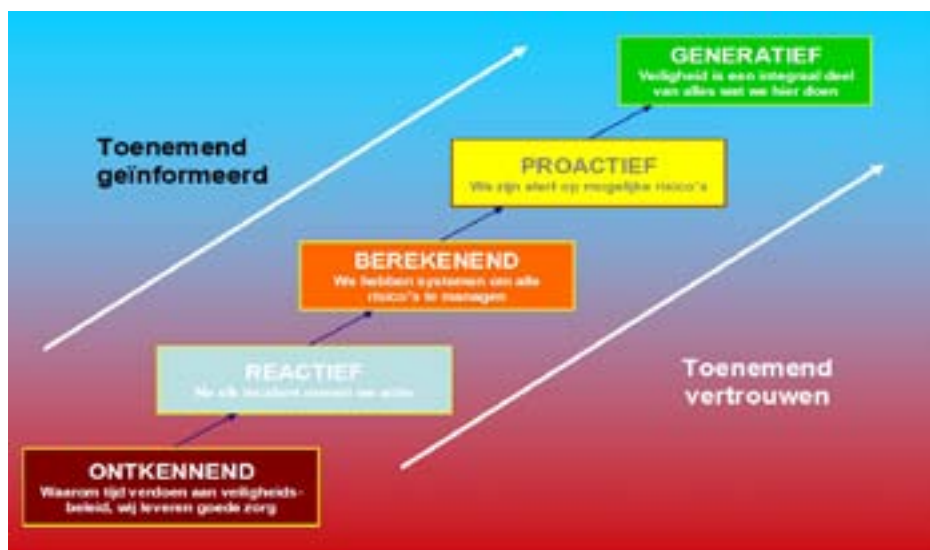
GENERATIEF
Veiligheid is een integraal deel van alles wat we hier doen

Toenemend geïnformeerd

PROACTIEF
We zijn alert op mogelijke risico's

BEREKENEND
We hebben systemen om alle risico's te managen

REACTIEF
Na elk incident nemen we actie

Toenemend vertrouwen

ONTKENNEND
Waarom tijd verdoen aan veiligheidsbeleid, wij leveren goede zorg